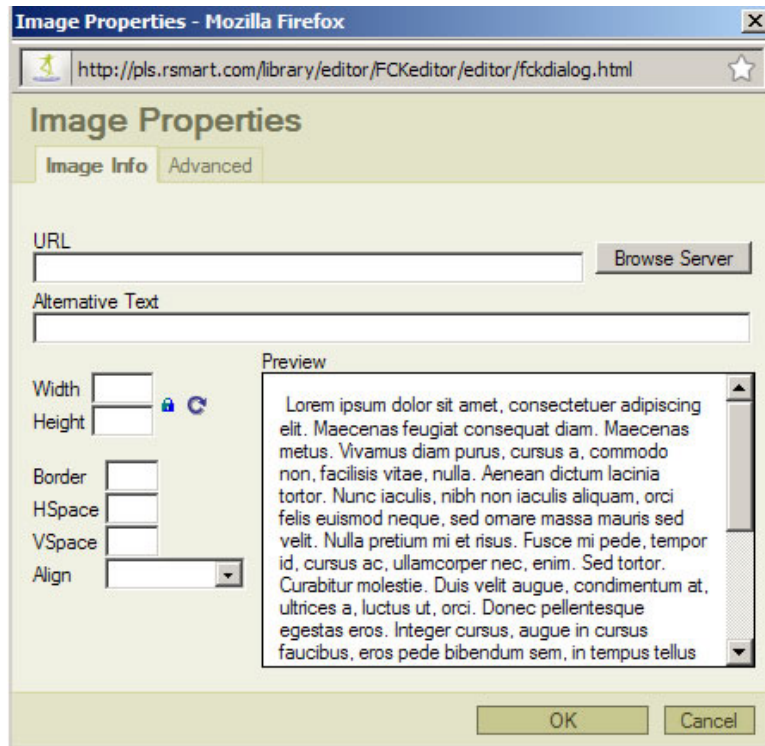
Image Properties - Mozilla Firefox

http://pls.rsmart.com/library/editor/FCKeditor/editor/fckdialog.html

Image Properties

Image Info Advanced

URL

Browse Server

Alternative Text

Width

Height

Border

HSpace

VSpace

Align

Preview

Lorem ipsum dolor sit amet, consectetuer adipiscing elit. Maecenas feugiat consequat diam. Maecenas metus. Vivamus diam purus, cursus a, commodo non, facilisis vitae, nulla. Aenean dictum lacinia tortor. Nunc iaculis, nibh non iaculis aliquam, orci felis euismod neque, sed ornare massa mauris sed velit. Nulla pretium mi et risus. Fusce mi pede, tempor id, cursus ac, ullamcorper nec, enim. Sed tortor. Curabitur molestie. Duis velit augue, condimentum at, ultrices a, luctus ut, orci. Donec pellentesque egestas eros. Integer cursus, augue in cursus faucibus, eros pede bibendum sem, in tempus tellus

OK Cancel